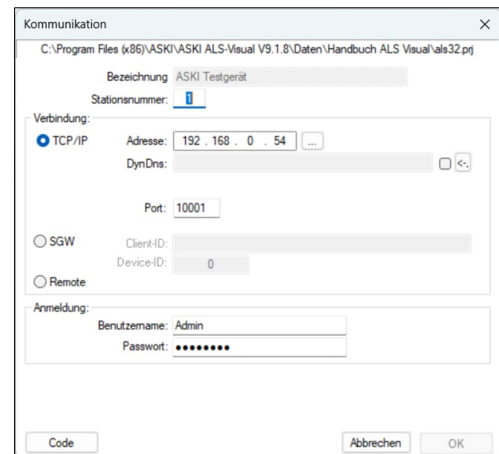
Kommunikation

C:\Program Files (x86)\ASKI\ASKI ALS-Visual V9.1.8\Daten\Handbuch ALS Visual\als32.prj

Bezeichnung ASKI Testgerät

Stationsnummer: 1

Verbindung:

TCP/IP Adresse: 192 . 168 . 0 . 54 ...

DynDns: <.

Port: 10001

SGW Client-ID:

Device-ID: 0

Remote

Anmeldung:

Benutzername: Admin

Passwort: ●●●●●●●●

Code

Abbrechen OK